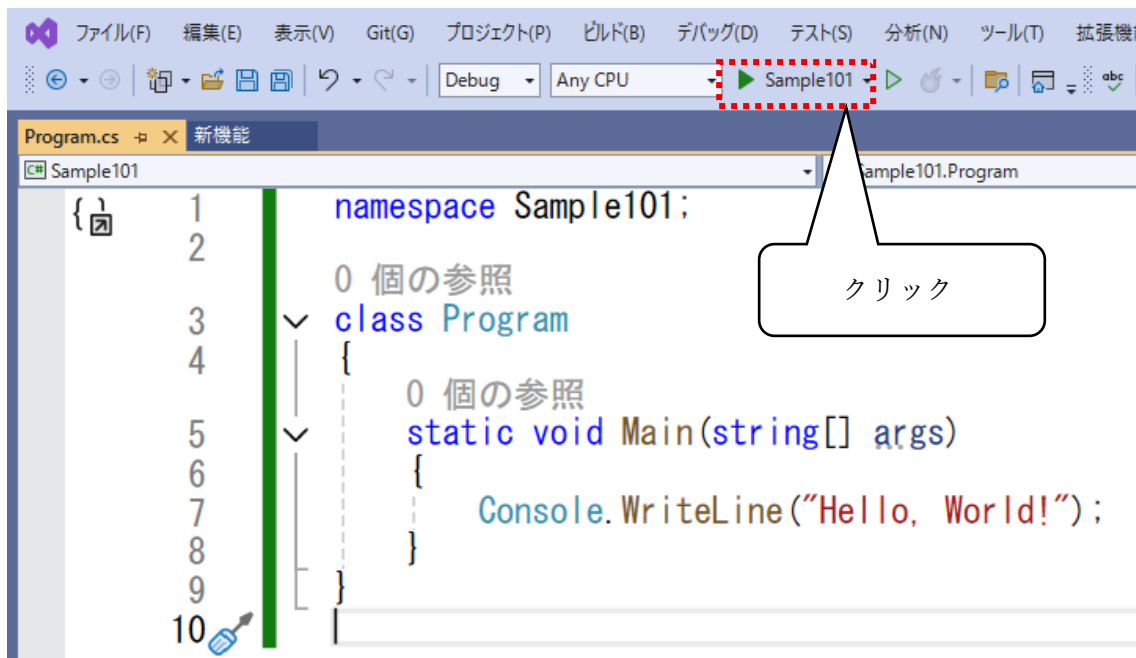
ファイル(F) 編集(E) 表示(V) Git(G) プロジェクト(P) ビルド(B) デバッグ(D) テスト(S) 分析(N) ツール(T) 拡張機

Debug Any CPU ▶ Sample101

Program.cs 新機能

Sample101 Sample101.Program

クリック

1 namespace Sample101;
2
0 個の参照
3 class Program
4 {
0 個の参照
5 static void Main(string[] args)
6 {
7 Console.WriteLine("Hello, World!");
8 }
9 }
10